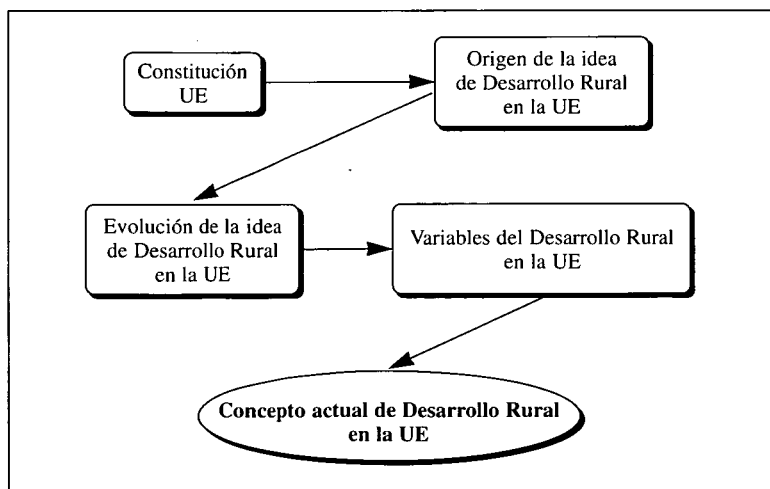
Constitución UE

Origen de la idea de Desarrollo Rural en la UE

Evolución de la idea de Desarrollo Rural en la UE

Variables del Desarrollo Rural en la UE

Concepto actual de Desarrollo Rural en la UE